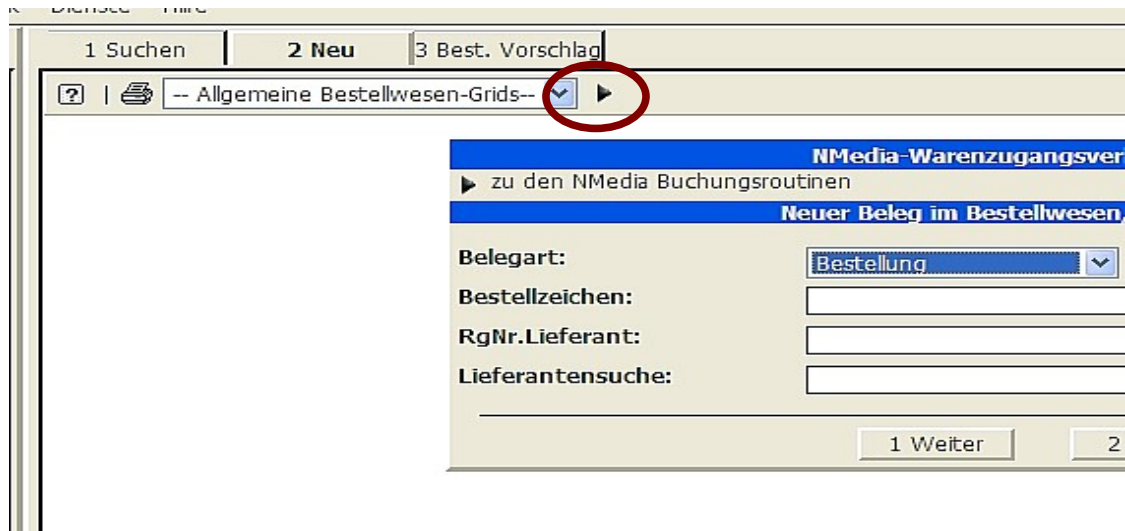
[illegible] Dienste Hilfe

1 Suchen
2 Neu
3 Best. Vorschlag

-- Allgemeine Bestellwesen-Grids--

NMedia-Warenzugangsver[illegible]

zu den NMedia Buchungsroutinen

Neuer Beleg im Bestellwesen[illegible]

Belegart: Bestellung

Bestellzeichen:

RgNr.Lieferant:

Lieferantensuche:

1 Weiter

2